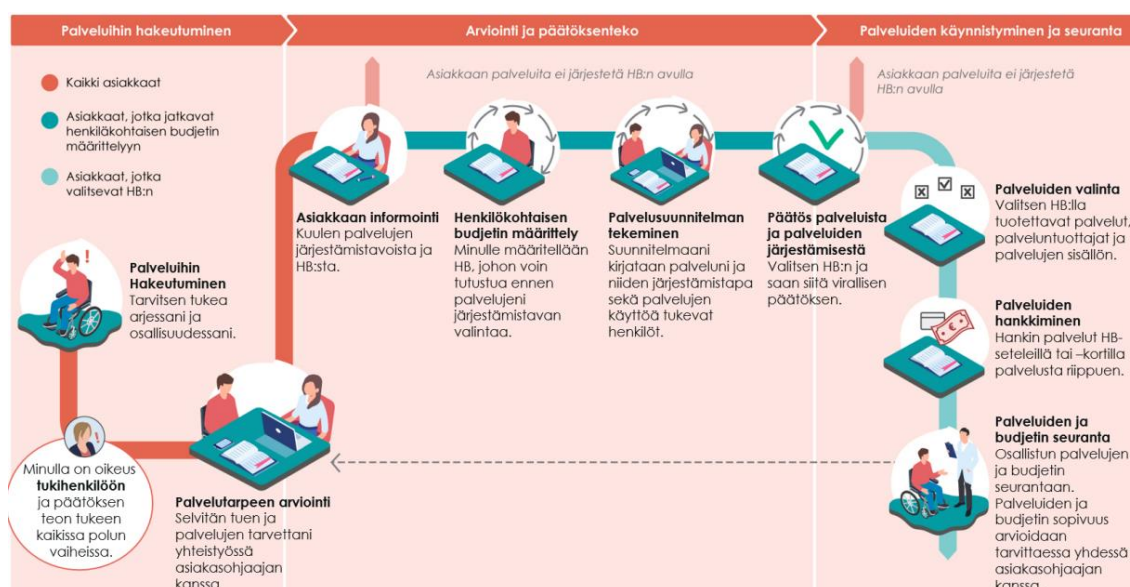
Palveluihin hakeutuminen

Arviointi ja päätöksenteko

Palveluiden käynnistyminen ja seuranta

Kaikki asiakkaat

Asiakkaat, jotka jatkavat henkilökohtaisen budjetin määrittelyyn

Asiakkaat, jotka valitsevat HB:n

Asiakkaan palveluita ei järjestetä HB:n avulla

Asiakkaan palveluita ei järjestetä HB:n avulla

Palveluihin Hakeutuminen
Tarvitsen tukea arjessani ja osallisuudessani.

Minulla on oikeus **tukihenkilöön** ja päätöksen teon tukeen kaikissa polun vaiheissa.

Palvelutarpeen arviointi
Selvitän tuen ja palvelujen tarvettani yhteistyössä asiakasohjaajan kanssa.

Asiakkaan informointi
Kuulen palvelujen järjestämistavoista ja HB:sta.

Henkilökohtaisen budjetin määrittely
Minulle määritellään HB, johon voin tutustua ennen palvelujeni järjestämistavan valintaa.

Palvelusuunnitelman tekeminen
Suunnitelmaani kirjataan palveluni ja niiden järjestämistapa sekä palvelujen käyttöä tukevat henkilöt.

Päätös palveluista ja palveluiden järjestämisestä
Valitsen HB:n ja saan siitä virallisen päätöksen.

Palveluiden valinta
Valitsen HB:lla tuotettavat palvelut, palveluntuottajat ja palvelujen sisällön.

Palveluiden hankkiminen
Hankin palvelut HB-seteleillä tai –kortilla palvelusta riippuen.

Palveluiden ja budjetin seuranta
Osallistun palvelujen ja budjetin seurantaan. Palveluiden ja budjetin sopivuus arvioidaan tarvittaessa yhdessä asiakasohjaajan kanssa.